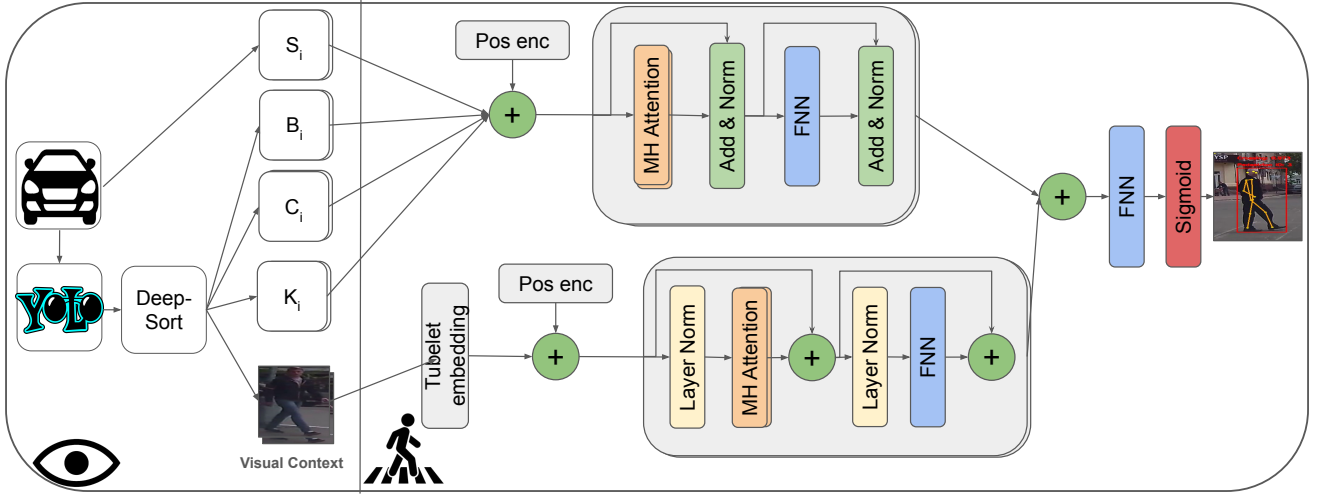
$S_i$

$B_i$

$C_i$

$K_i$

YOLO

Deep-Sort

Visual Context

Pos enc

+

MH Attention

Add & Norm

FNN

Add & Norm

Pos enc

Tubelet embedding

+

Layer Norm

MH Attention

+

Layer Norm

FNN

+

+

FNN

Sigmoid